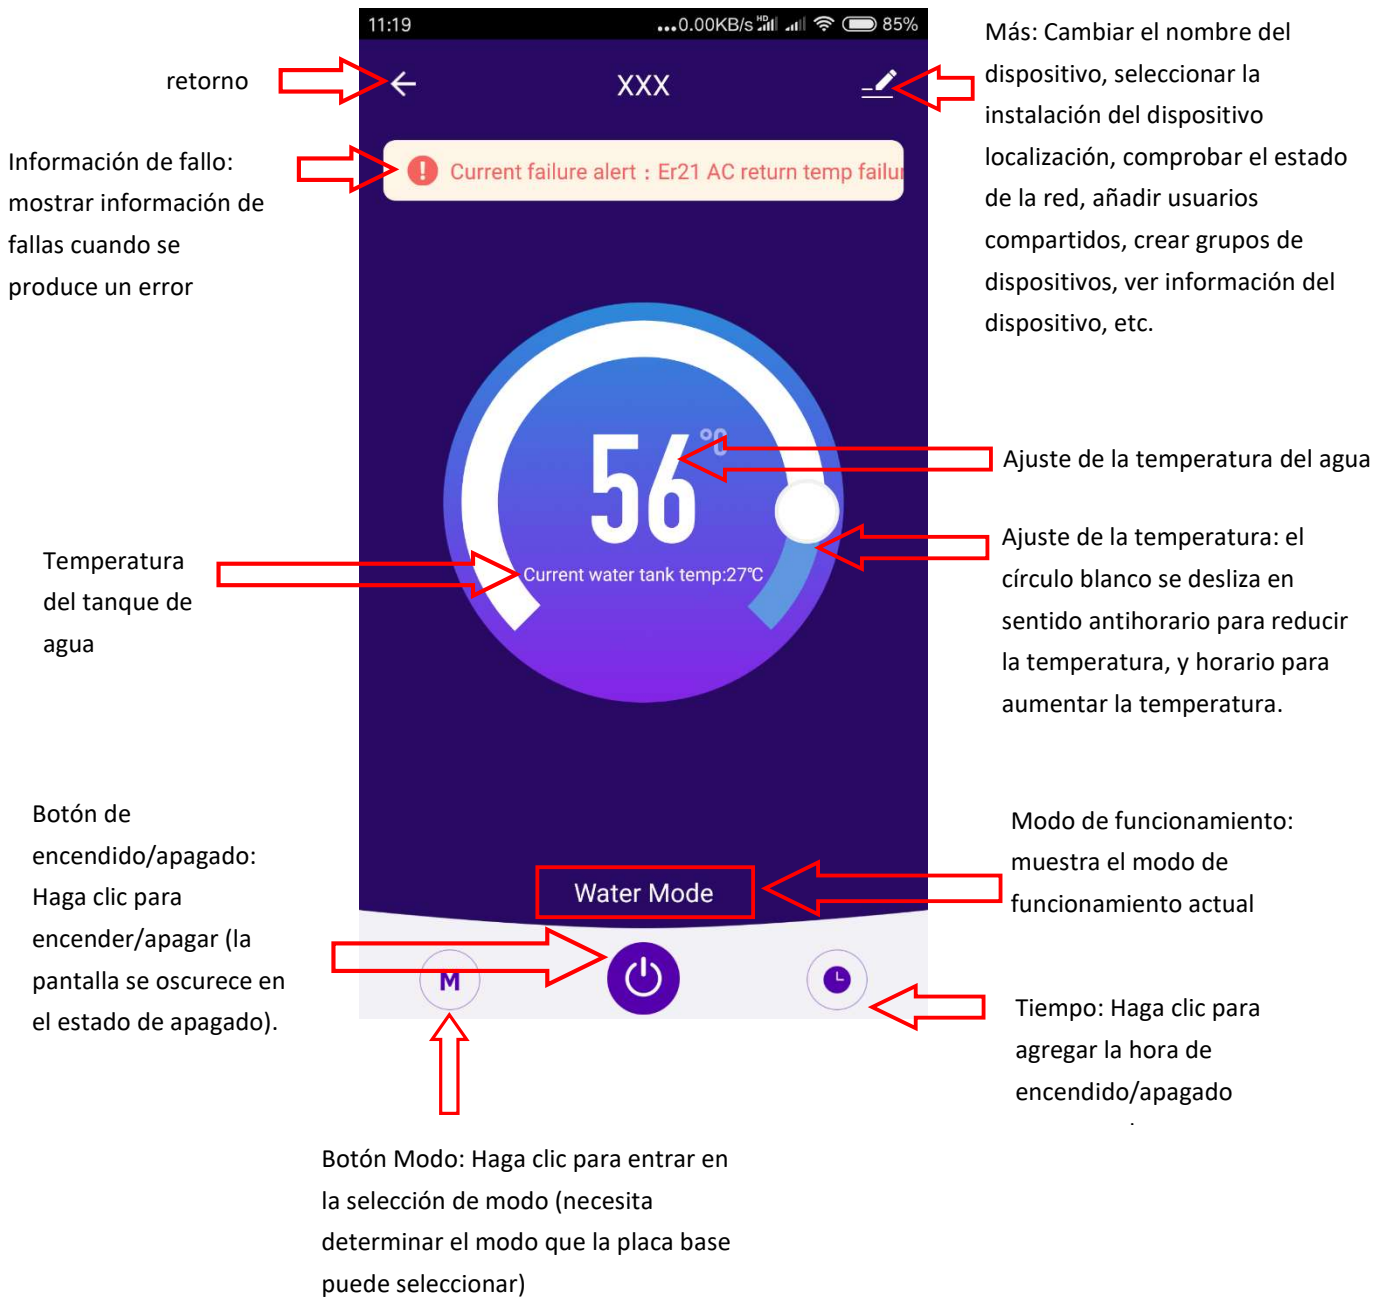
11:19 ...0.00KB/s 85%

retorno

XXX

Más: Cambiar el nombre del dispositivo, seleccionar la instalación del dispositivo localización, comprobar el estado de la red, añadir usuarios compartidos, crear grupos de dispositivos, ver información del dispositivo, etc.

Información de fallo: mostrar información de fallas cuando se produce un error

Current failure alert : Er21 AC return temp failu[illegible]

56 ℃

Ajuste de la temperatura del agua

Ajuste de la temperatura: el círculo blanco se desliza en sentido antihorario para reducir la temperatura, y horario para aumentar la temperatura.

Temperatura del tanque de agua

Current water tank temp:27℃

Botón de encendido/apagado: Haga clic para encender/apagar (la pantalla se oscurece en el estado de apagado).

Water Mode

Modo de funcionamiento: muestra el modo de funcionamiento actual

M

Tiempo: Haga clic para agregar la hora de encendido/apagado

Botón Modo: Haga clic para entrar en la selección de modo (necesita determinar el modo que la placa base puede seleccionar)